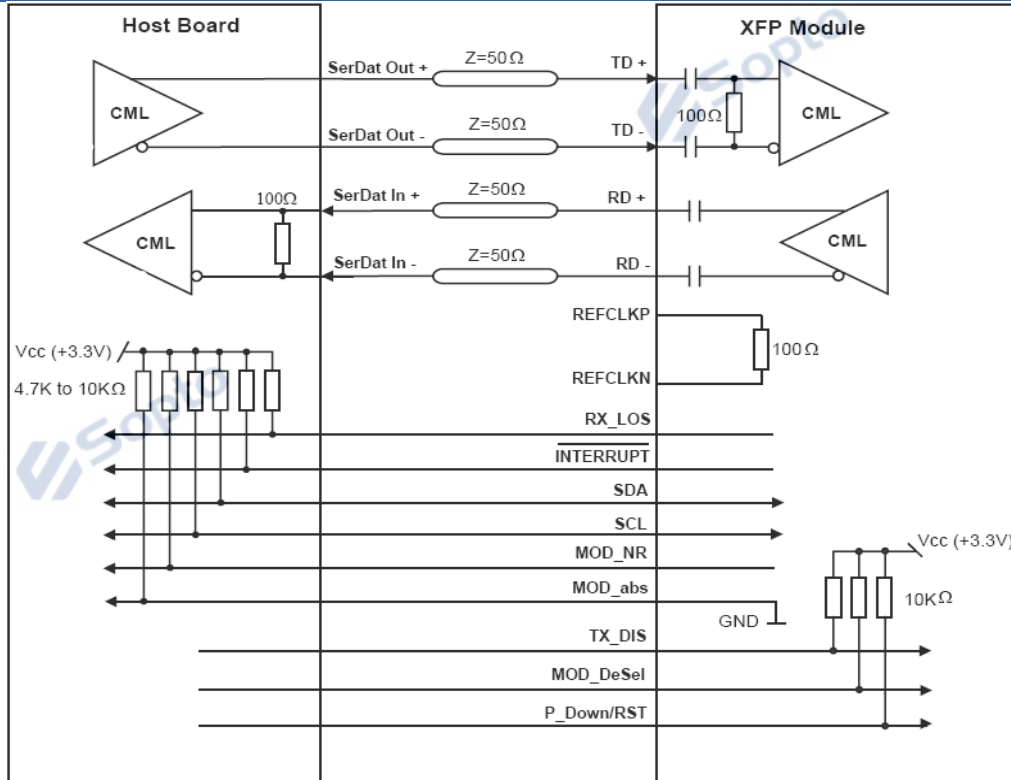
Host Board

XFP Module

SerDat Out +

Z=50Ω

TD +

CML

100Ω

CML

SerDat Out -

Z=50Ω

TD -

100Ω

SerDat In +

Z=50Ω

RD +

CML

CML

SerDat In -

Z=50Ω

RD -

REFCLKP

100Ω

REFCLKN

Vcc (+3.3V)

4.7K to 10KΩ

RX_LOS

$\overline{\text{INTERRUPT}}$

SDA

SCL

MOD_NR

Vcc (+3.3V)

MOD_abs

10KΩ

GND

TX_DIS

MOD_DeSel

P_Down/RST